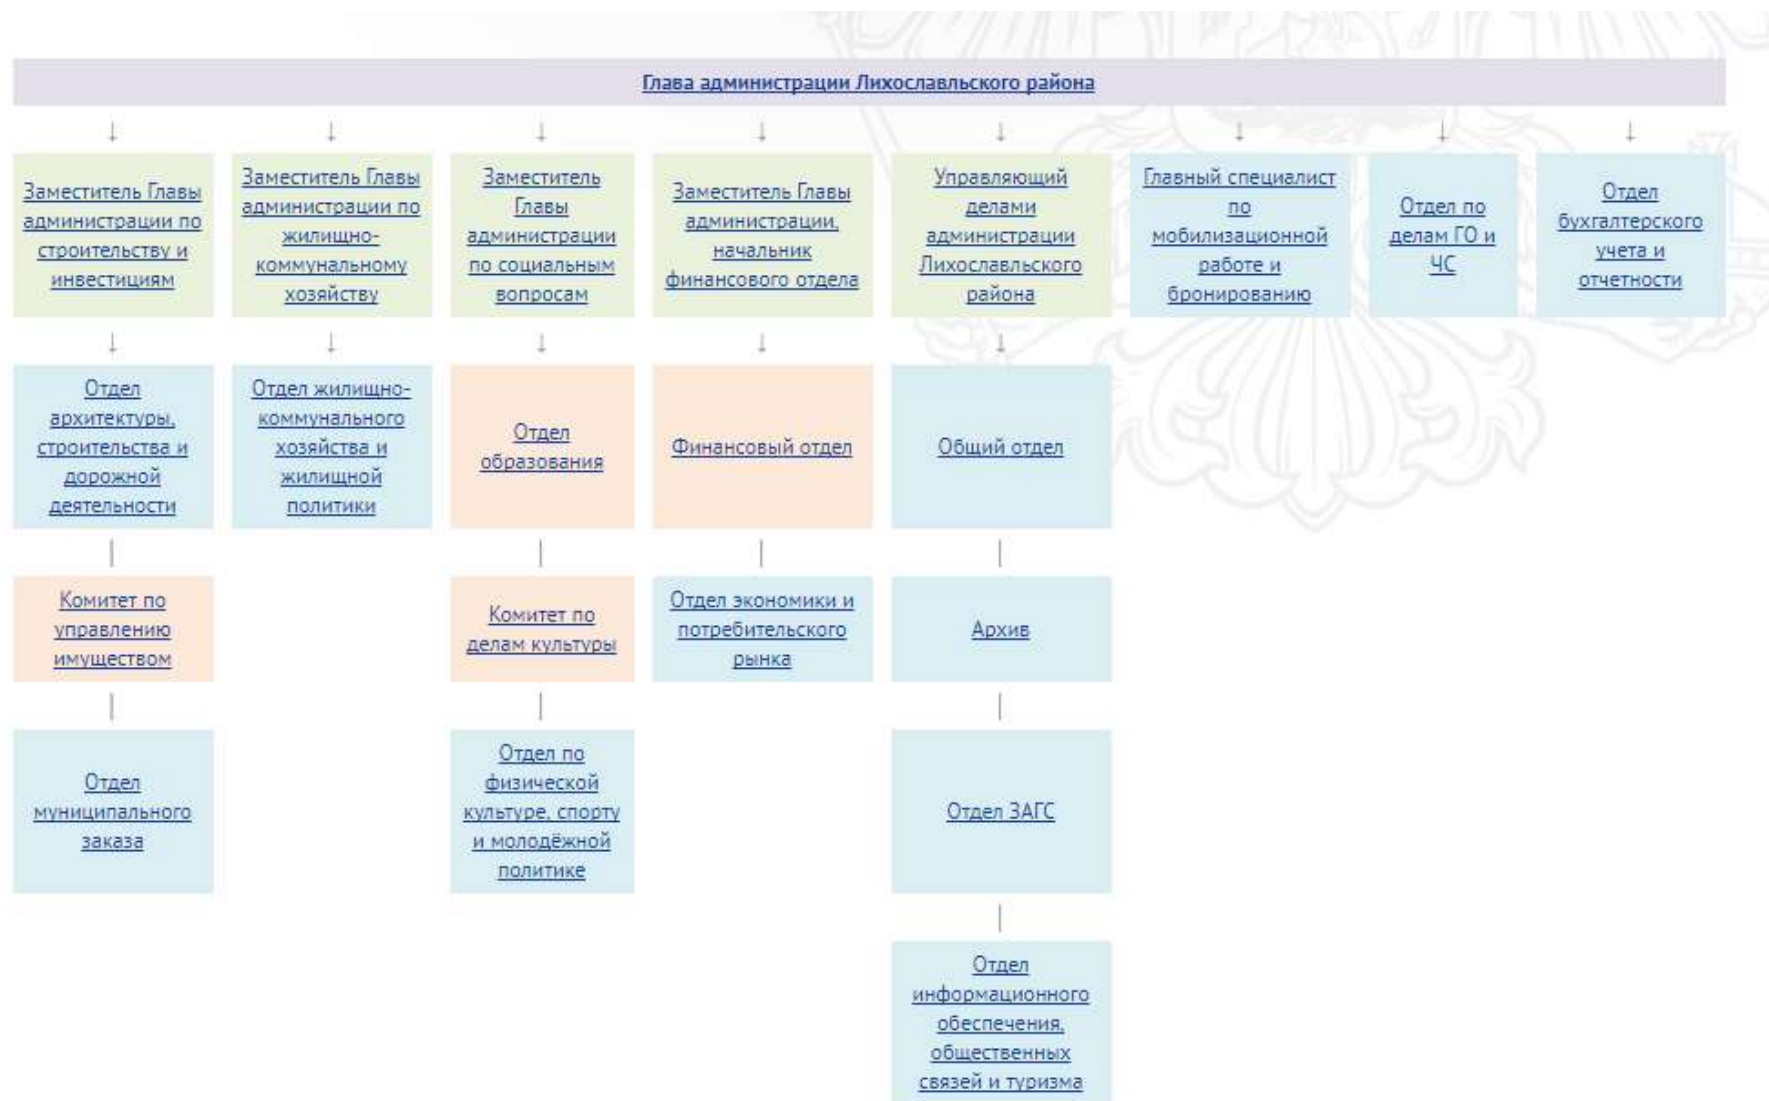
Глава администрации Лихославльского района

Заместитель Главы администрации по строительству и инвестициям

Отдел архитектуры, строительства и дорожной деятельности

Комитет по управлению имуществом

Отдел муниципального заказа

Заместитель Главы администрации по жилищно-коммунальному хозяйству

Отдел жилищно-коммунального хозяйства и жилищной политики

Заместитель Главы администрации по социальным вопросам

Отдел образования

Комитет по делам культуры

Отдел по физической культуре, спорту и молодёжной политике

Заместитель Главы администрации, начальник финансового отдела

Финансовый отдел

Отдел экономики и потребительского рынка

Управляющий делами администрации Лихославльского района

Общий отдел

Архив

Отдел ЗАГС

Отдел информационного обеспечения, общественных связей и туризма

Главный специалист по мобилизационной работе и бронированию

Отдел по делам ГО и ЧС

Отдел бухгалтерского учета и отчетности